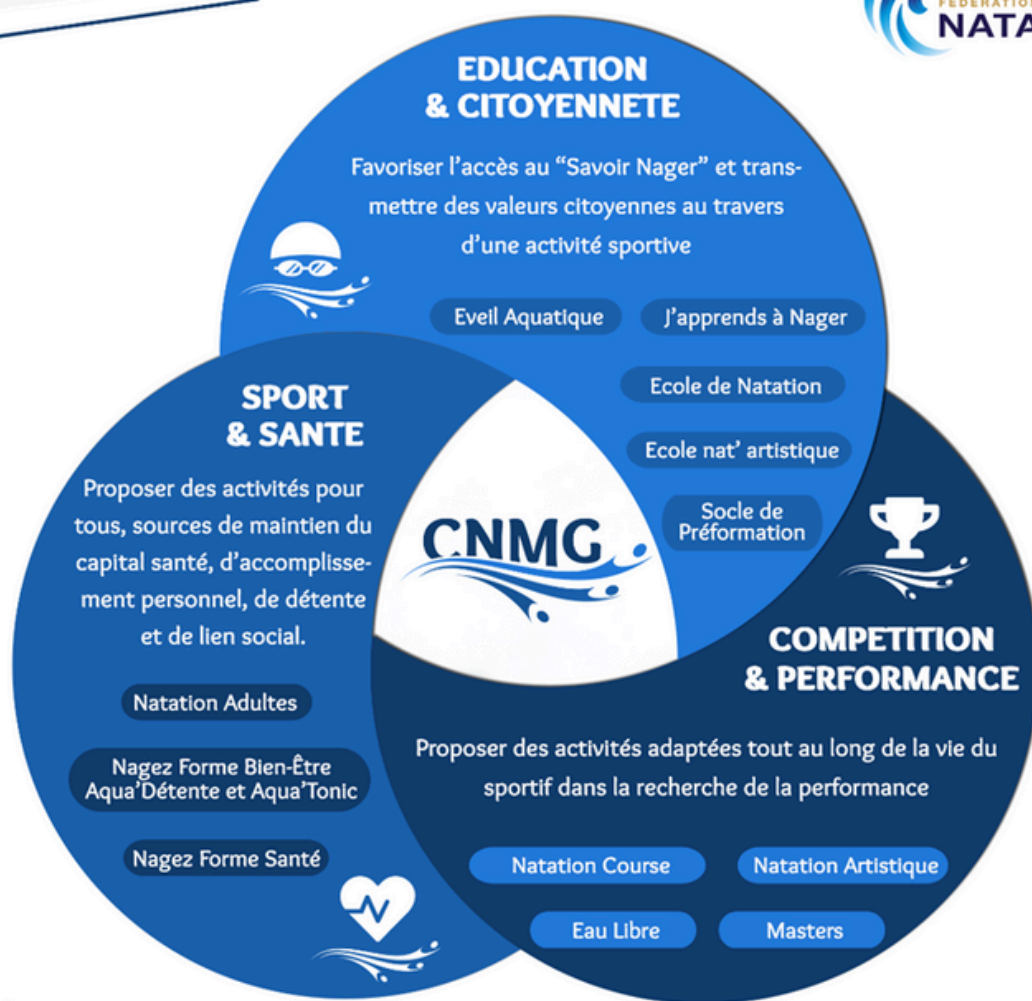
FEDERATIO
NATA

EDUCATION
& CITOYENNETE

Favoriser l'accès au "Savoir Nager" et transmettre des valeurs citoyennes au travers d'une activité sportive

Eveil Aquatique

J'apprends à Nager

Ecole de Natation

Ecole nat' artistique

Socle de Préformation

SPORT
& SANTE

Proposer des activités pour tous, sources de maintien du capital santé, d'accomplissement personnel, de détente et de lien social.

Natation Adultes

Nagez Forme Bien-Être
Aqua'Détente et Aqua'Tonic

Nagez Forme Santé

CNMG

COMPETITION
& PERFORMANCE

Proposer des activités adaptées tout au long de la vie du sportif dans la recherche de la performance

Natation Course

Natation Artistique

Eau Libre

Masters